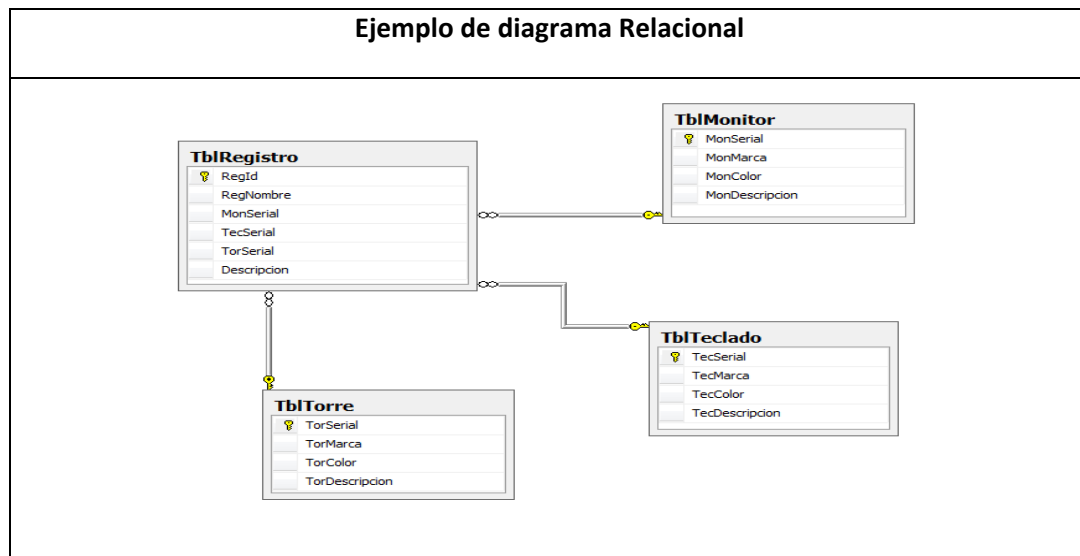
Ejemplo de diagrama Relacional

TblRegistro
RegId
RegNombre
MonSerial
TecSerial
TorSerial
Descripcion

TblMonitor
MonSerial
MonMarca
MonColor
MonDescripcion

TblTeclado
TecSerial
TecMarca
TecColor
TecDescripcion

TblTorre
TorSerial
TorMarca
TorColor
TorDescripcion